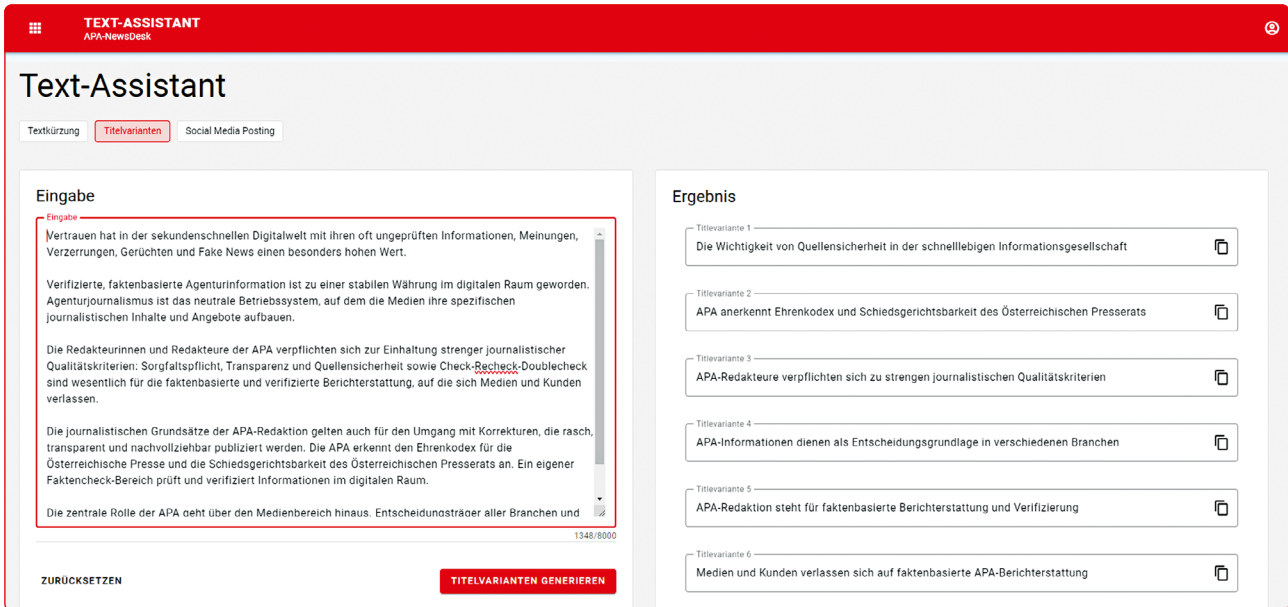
TEXT-ASSISTANT
APA-NewsDesk

Text-Assistant

Textkürzung
Titelvarianten
Social Media Posting

Eingabe

Eingabe

Vertrauen hat in der sekundenschnellen Digitalwelt mit ihren oft ungeprüften Informationen, Meinungen, Verzerrungen, Gerüchten und Fake News einen besonders hohen Wert.

Verifizierte, faktenbasierte Agenturinformation ist zu einer stabilen Währung im digitalen Raum geworden. Agenturjournalismus ist das neutrale Betriebssystem, auf dem die Medien ihre spezifischen journalistischen Inhalte und Angebote aufbauen.

Die Redakteurinnen und Redakteure der APA verpflichten sich zur Einhaltung strenger journalistischer Qualitätskriterien: Sorgfaltspflicht, Transparenz und Quellensicherheit sowie Check-Recheck-Doublecheck sind wesentlich für die faktenbasierte und verifizierte Berichterstattung, auf die sich Medien und Kunden verlassen.

Die journalistischen Grundsätze der APA-Redaktion gelten auch für den Umgang mit Korrekturen, die rasch, transparent und nachvollziehbar publiziert werden. Die APA erkennt den Ehrenkodex für die Österreichische Presse und die Schiedsgerichtsbarkeit des Österreichischen Presserats an. Ein eigener Faktencheck-Bereich prüft und verifiziert Informationen im digitalen Raum.

Die zentrale Rolle der APA geht über den Medienbereich hinaus. Entscheidungsträger aller Branchen und

1348/8000

ZURÜCKSETZEN

TITELVARIANTEN GENERIEREN

Ergebnis

Titelvariante 1
Die Wichtigkeit von Quellensicherheit in der schnelllebigen Informationsgesellschaft

Titelvariante 2
APA anerkennt Ehrenkodex und Schiedsgerichtsbarkeit des Österreichischen Presserats

Titelvariante 3
APA-Redakteure verpflichten sich zu strengen journalistischen Qualitätskriterien

Titelvariante 4
APA-Informationen dienen als Entscheidungsgrundlage in verschiedenen Branchen

Titelvariante 5
APA-Redaktion steht für faktenbasierte Berichterstattung und Verifizierung

Titelvariante 6
Medien und Kunden verlassen sich auf faktenbasierte APA-Berichterstattung